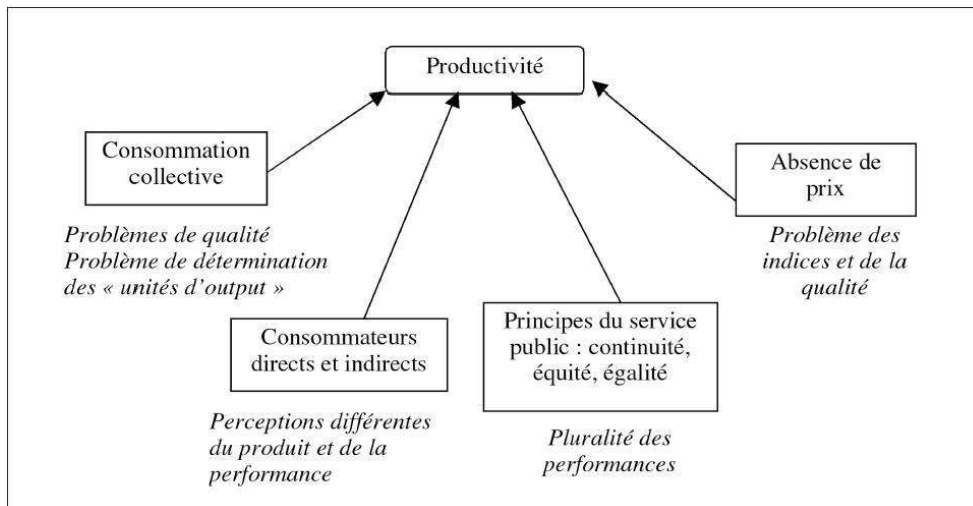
Productivité

Consommation collective

Problèmes de qualité
Problème de détermination des « unités d'output »

Consommateurs directs et indirects

Perceptions différentes du produit et de la performance

Principes du service public : continuité, équité, égalité

Pluralité des performances

Absence de prix

Problème des indices et de la qualité